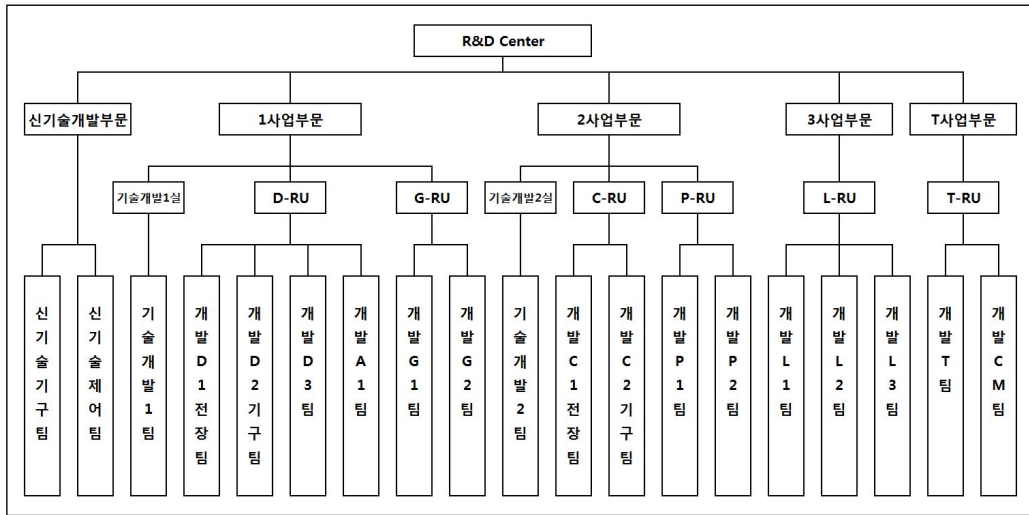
R&D Center

신기술개발부문

1사업부문

2사업부문

3사업부문

T사업부문

기술개발1실

D-RU

G-RU

기술개발2실

C-RU

P-RU

L-RU

T-RU

신기술기구팀

신기술제어팀

기술개발1팀

개발D1전장팀

개발D2기구팀

개발D3팀

개발A1팀

개발G1팀

개발G2팀

기술개발2팀

개발C1전장팀

개발C2기구팀

개발P1팀

개발P2팀

개발L1팀

개발L2팀

개발L3팀

개발T팀

개발CM팀